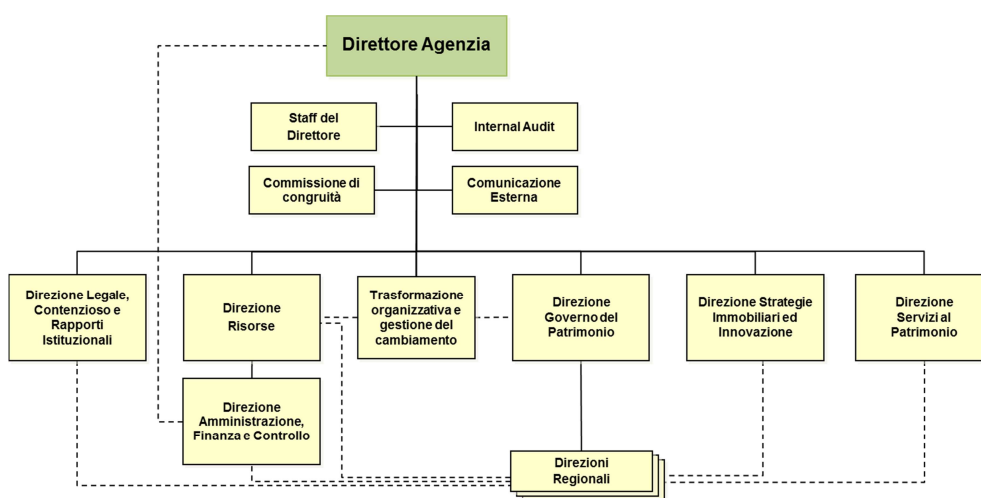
Direttore Agenzia

Staff del Direttore

Internal Audit

Commissione di congruità

Comunicazione Esterna

Direzione Legale, Contenzioso e Rapporti Istituzionali

Direzione Risorse

Trasformazione organizzativa e gestione del cambiamento

Direzione Governo del Patrimonio

Direzione Strategie Immobiliari ed Innovazione

Direzione Servizi al Patrimonio

Direzione Amministrazione, Finanza e Controllo

Direzioni Regionali